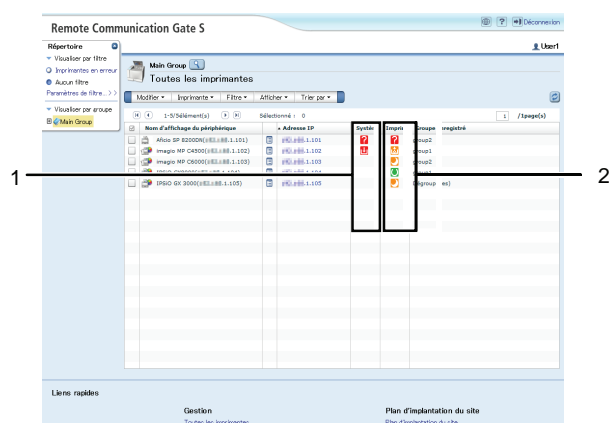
Remote Communication Gate S

Déconnexion

User1

Répertoire

Visualiser par filtre

Imprimantes en erreur

Aucun filtre

Paramètres de filtre...

Visualiser par groupe

Main Group

Main Group

Toutes les imprimantes

Modifier ▾ Imprimante ▾ Filtre ▾ Afficher ▾ Trier par ▾

1-5/5élément(s) Sélectionné : 0

1 /1page(s)

| | Nom d'affichage du périphérique | | Adresse IP | Systè | Impri | Groupe | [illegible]registré |
|---|---|---|---|---|---|---|---|
| | Aficio SP 8200DN([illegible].1.101) | | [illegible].1.101 | | | group2 | |
| | imagio MP C4500([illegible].1.102) | | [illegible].1.102 | | | group1 | |
| | imagio MP C6000([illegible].1.103) | | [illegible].1.103 | | | group2 | |
| | IPSiO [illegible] | | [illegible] | | | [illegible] | |
| | IPSiO GX 3000([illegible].1.105) | | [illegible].1.105 | | | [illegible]group | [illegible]es) |

1

2

Liens rapides

Gestion

Toutes les imprimantes

Plan d'implantation du site

Plan d'implantation du site